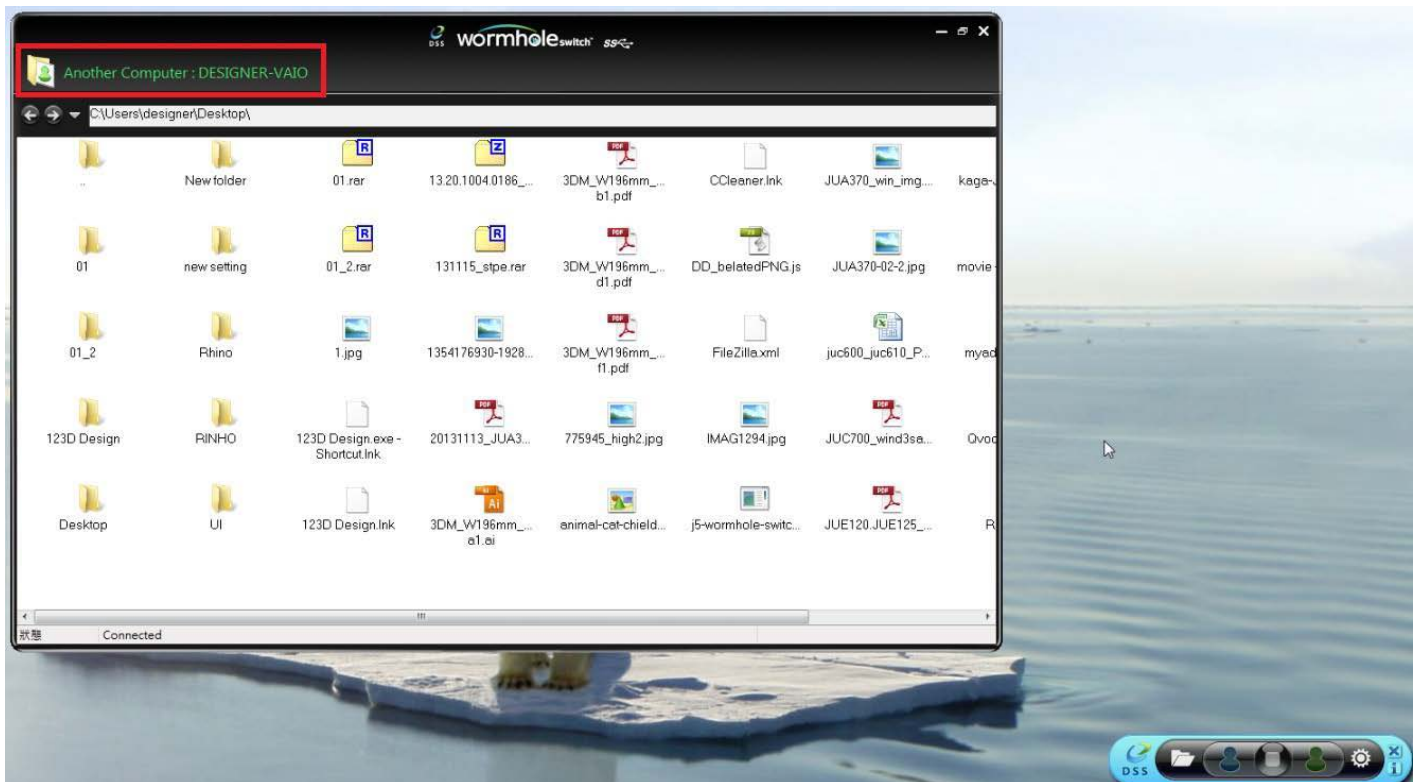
DSS wormhole switch SS

Another Computer : DESIGNER-VAIO

C:\Users\designer\Desktop\

..
New folder
01.rar
13.20.1004.0186_...
3DM_W196mm_... b1.pdf
CCleaner.lnk
JUA370_win_img...
kaga-

01
new setting
01_2.rar
131115_stpe.rar
3DM_W196mm_... d1.pdf
DD_belatedPNG.js
JUA370-02-2.jpg
movie

01_2
Rhino
1.jpg
1354176930-1928...
3DM_W196mm_... f1.pdf
FileZilla.xml
juc600_juc610_P...
myad

123D Design
RINHO
123D Design.exe - Shortcut.lnk
20131113_JUA3...
775945_high2.jpg
IMAG1294.jpg
JUC700_wind3sa...
Qvod

Desktop
UI
123D Design.lnk
3DM_W196mm_... a1.ai
animal-cat-chield...
j5-wormhole-switc...
JUE120.JUE125_...
R

狀態 Connected

DSS